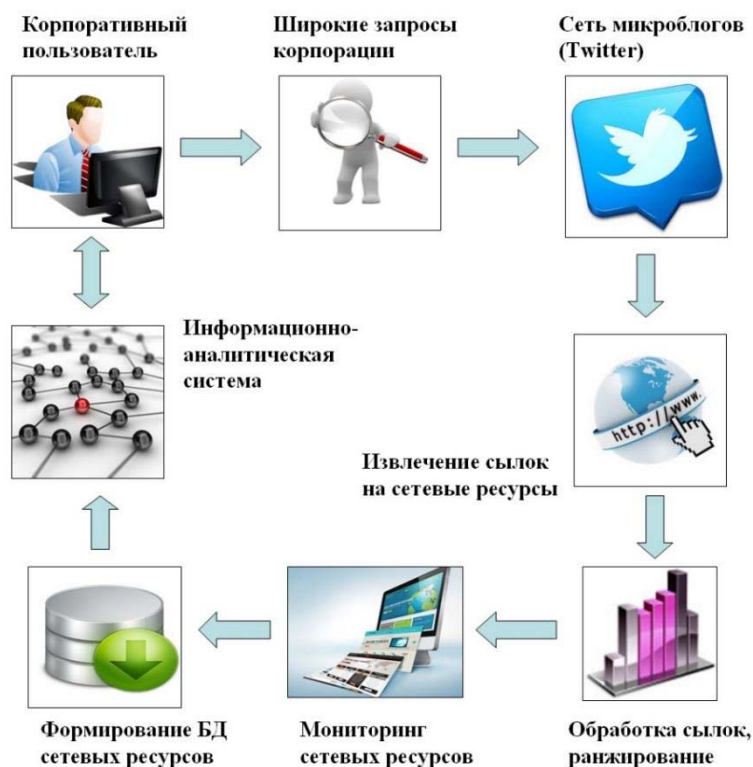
Корпоративный пользователь

Широкие запросы корпорации

Сеть микроблогов (Twitter)

Информационно-аналитическая система

http://www.

Извлечение сылок на сетевые ресурсы

Формирование БД сетевых ресурсов

Мониторинг сетевых ресурсов

Обработка сылок, ранжирование